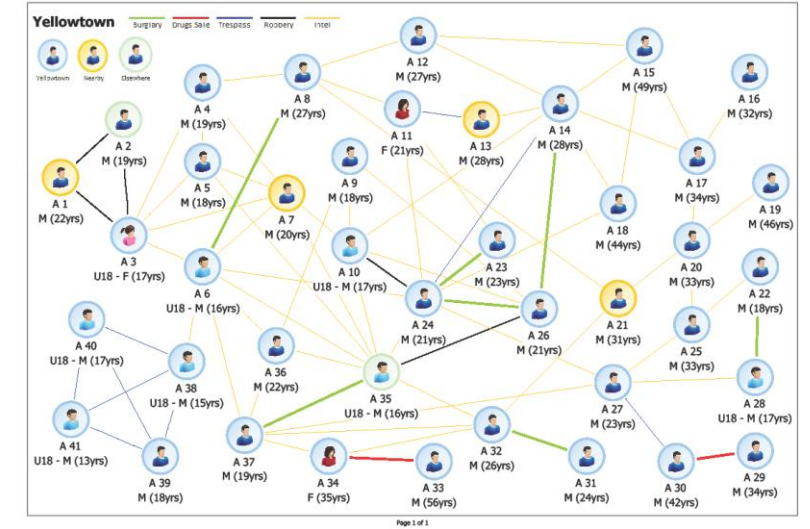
Yellowtown

Burglary
Drugs Sale
Trespass
Robbery
Intel

Yellowtown
Nearby
Elsewhere

A 12
M (27yrs)

A 15
M (49yrs)

A 16
M (32yrs)

A 4
M (19yrs)

A 8
M (27yrs)

A 11
F (21yrs)

A 13
M (28yrs)

A 14
M (28yrs)

A 2
M (19yrs)

A 5
M (18yrs)

A 9
M (18yrs)

A 17
M (34yrs)

A 19
M (46yrs)

A 1
M (22yrs)

A 7
M (20yrs)

A 18
M (44yrs)

A 3
U18 - F (17yrs)

A 10
U18 - M (17yrs)

A 23
M (23yrs)

A 20
M (33yrs)

A 6
U18 - M (16yrs)

A 24
M (21yrs)

A 26
M (21yrs)

A 21
M (31yrs)

A 22
M (18yrs)

A 40
U18 - M (17yrs)

A 36
M (22yrs)

A 25
M (33yrs)

A 38
U18 - M (15yrs)

A 35
U18 - M (16yrs)

A 27
M (23yrs)

A 28
U18 - M (17yrs)

A 41
U18 - M (13yrs)

A 37
M (19yrs)

A 32
M (26yrs)

A 31
M (24yrs)

A 39
M (18yrs)

A 34
F (35yrs)

A 33
M (56yrs)

A 30
M (42yrs)

A 29
M (34yrs)

Page 1 of 1